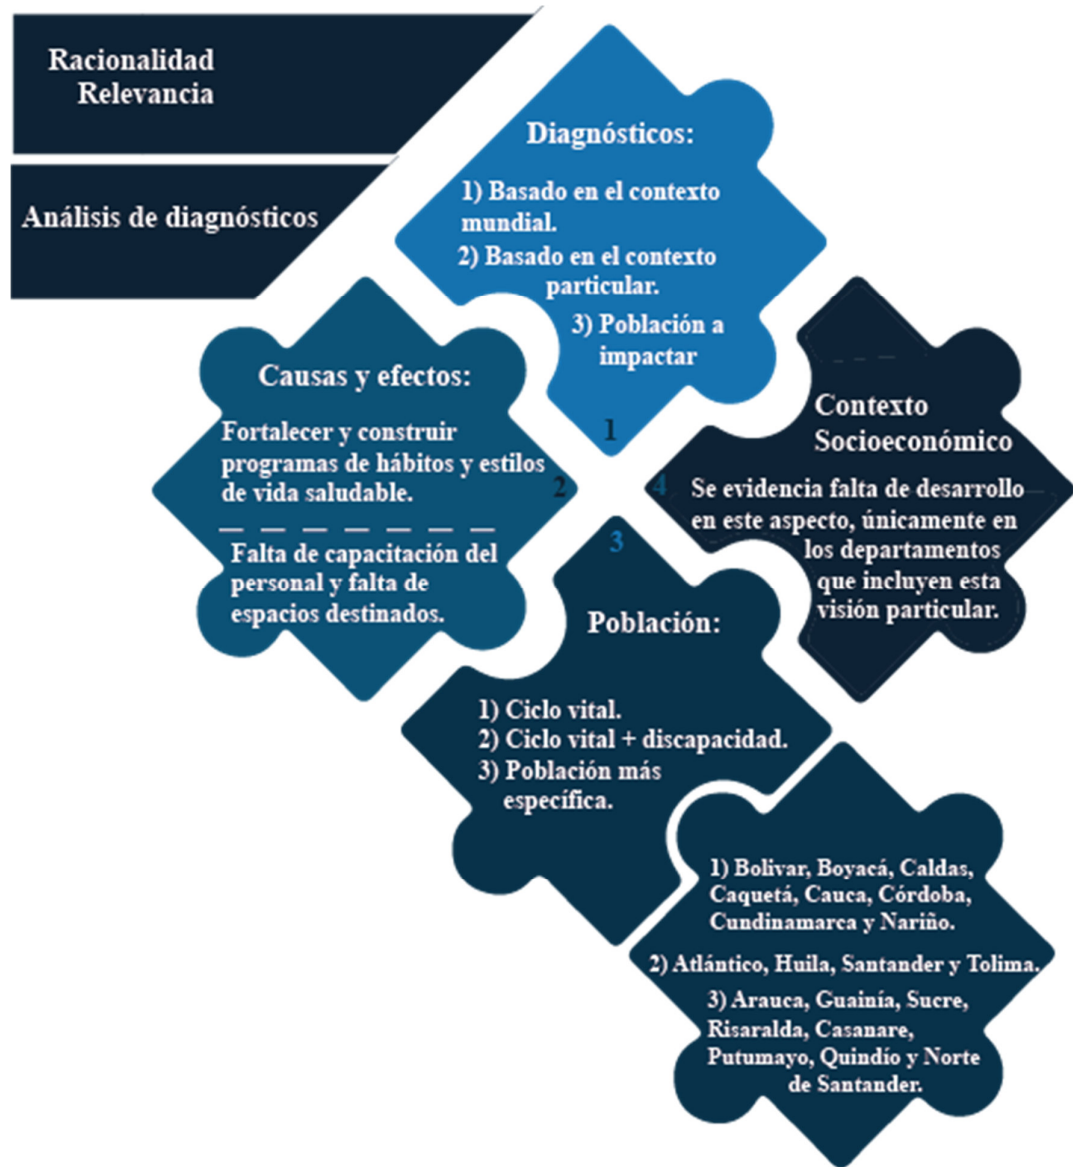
Racionalidad
Relevancia

Análisis de diagnósticos

Diagnósticos:

1) Basado en el contexto mundial.
2) Basado en el contexto particular.
3) Población a impactar

1

Causas y efectos:

Fortalecer y construir programas de hábitos y estilos de vida saludable.

2

Falta de capacitación del personal y falta de espacios destinados.

Contexto Socioeconómico

4

Se evidencia falta de desarrollo en este aspecto, únicamente en los departamentos que incluyen esta visión particular.

3

Población:

1) Ciclo vital.
2) Ciclo vital + discapacidad.
3) Población más específica.

1) Bolivar, Boyacá, Caldas, Caquetá, Cauca, Córdoba, Cundinamarca y Nariño.

2) Atlántico, Huila, Santander y Tolima.

3) Arauca, Guainía, Sucre, Risaralda, Casanare, Putumayo, Quindío y Norte de Santander.